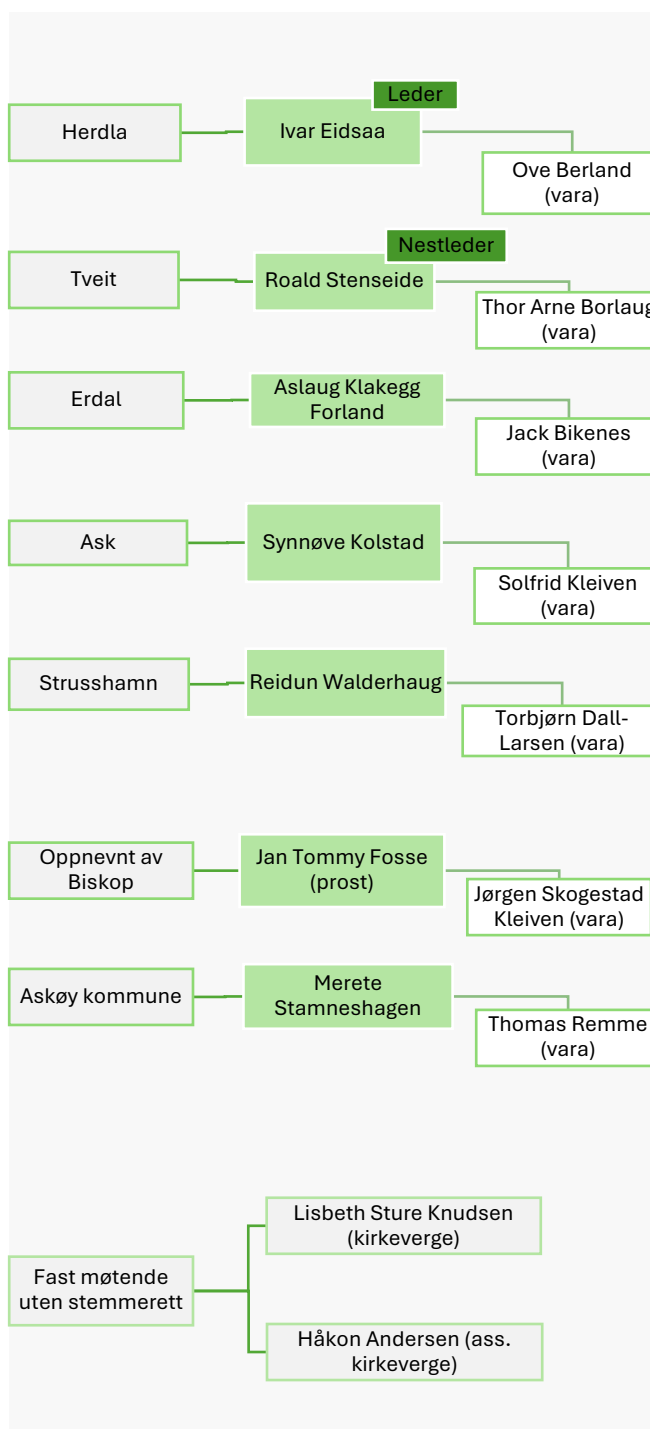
Herdla

Leder
Ivar Eidsaa

Ove Berland (vara)

Tveit

Nestleder
Roald Stenseide

Thor Arne Borlaug (vara)

Erdal

Aslaug Klakegg Forland

Jack Bikenes (vara)

Ask

Synnøve Kolstad

Solfrid Kleiven (vara)

Strusshamn

Reidun Walderhaug

Torbjørn Dall-Larsen (vara)

Oppnevnt av Biskop

Jan Tommy Fosse (prost)

Jørgen Skogestad Kleiven (vara)

Askøy kommune

Merete Stamneshagen

Thomas Remme (vara)

Fast møtende uten stemmerett

Lisbeth Sture Knudsen (kirkeverge)

Håkon Andersen (ass. kirkeverge)